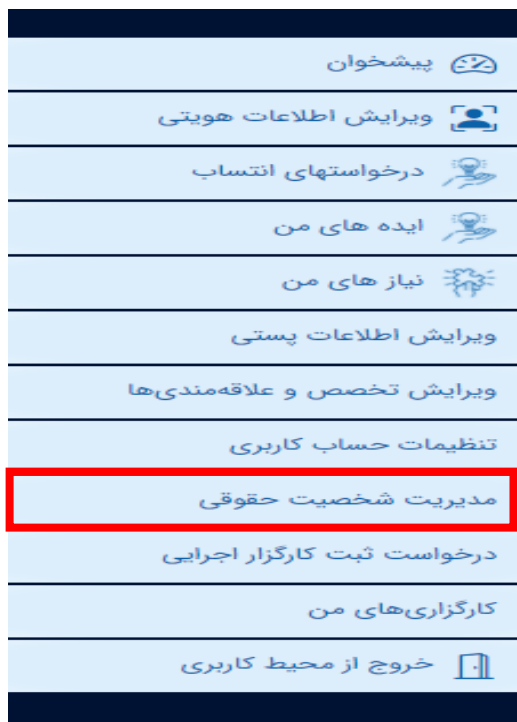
پیشخوان

ویرایش اطلاعات هویتی

درخواستهای انتساب

ایده های من

نیاز های من

ویرایش اطلاعات پستی

ویرایش تخصص و علاقه‌مندی‌ها

تنظیمات حساب کاربری

مدیریت شخصیت حقوقی

درخواست ثبت کارگزار اجرایی

کارگزاری‌های من

خروج از محیط کاربری